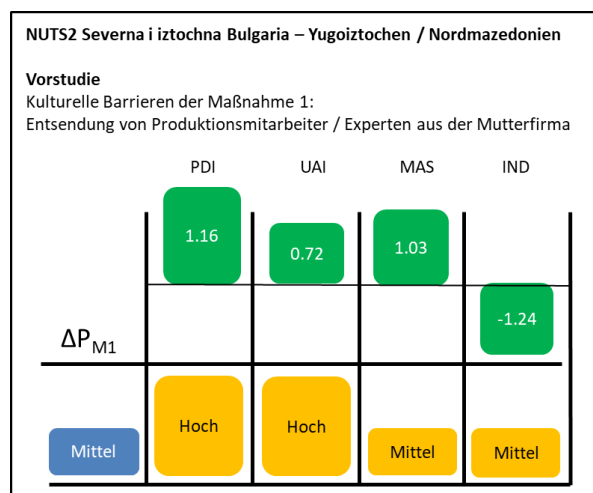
NUTS2 Severna i iztochna Bulgaria – Yugoiztochen / Nordmazedonien

Vorstudie
Kulturelle Barrieren der Maßnahme 1:
Entsendung von Produktionsmitarbeiter / Experten aus der Mutterfirma

| | PDI | UAI | MAS | IND |
|---|---|---|---|---|
| $\Delta P_{M1}$ | 1.16 | 0.72 | 1.03 | -1.24 |
| Mittel | Hoch | Hoch | Mittel | Mittel |